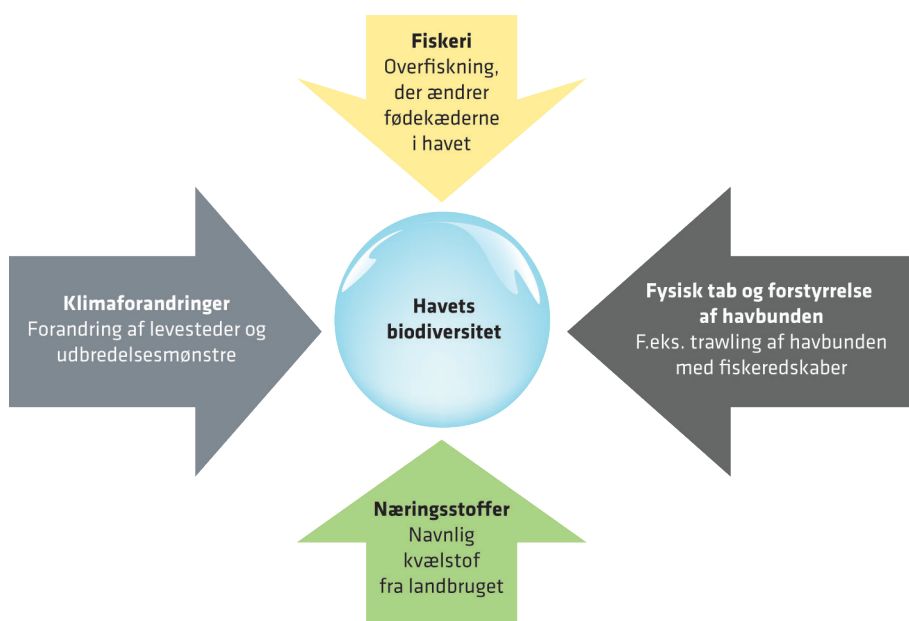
**Fiskeri**
Overfiskning, der ændrer fødekæderne i havet

**Klimaforandringer**
Forandring af levesteder og udbredelsesmønstre

**Havets biodiversitet**

**Fysisk tab og forstyrrelse af havbunden**
F.eks. trawling af havbunden med fiskeredskaber

**Næringsstoffer**
Navnlig kvælstof fra landbruget